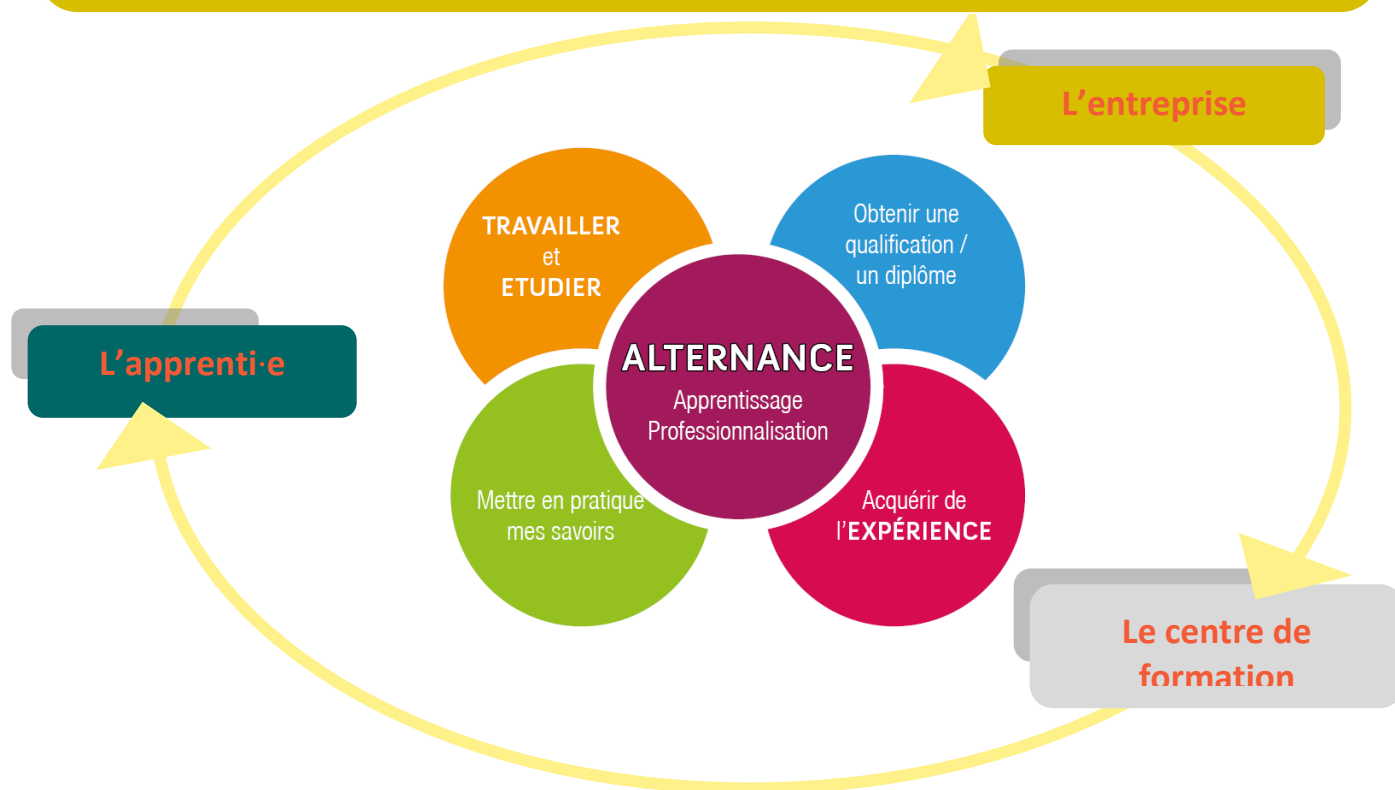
L’entreprise

L’apprenti·e

TRAVAILLER et ETUDIER

Obtenir une qualification / un diplôme

ALTERNANCE
Apprentissage
Professionnalisation

Mettre en pratique mes savoirs

Acquérir de l’EXPÉRIENCE

Le centre de formation